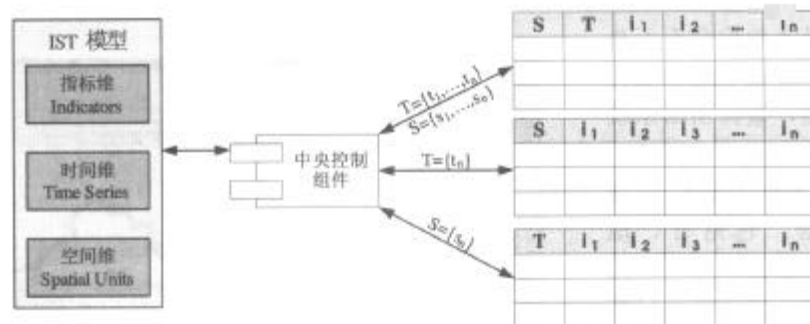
IST 模型

指标维
Indicators

时间维
Time Series

空间维
Spatial Units

中央控制组件

$T=\{t_1,\ldots,t_n\}$
$S=\{s_1,\ldots,s_n\}$

$T=\{t_n\}$

$S=\{s_n\}$

| S | T | $i_1$ | $i_2$ | ... | $i_n$ |
|---|---|---|---|---|---|
| | | | | | |
| | | | | | |
| | | | | | |

| S | $i_1$ | $i_2$ | $i_3$ | ... | $i_n$ |
|---|---|---|---|---|---|
| | | | | | |
| | | | | | |
| | | | | | |

| T | $i_1$ | $i_2$ | $i_3$ | ... | $i_n$ |
|---|---|---|---|---|---|
| | | | | | |
| | | | | | |
| | | | | | |